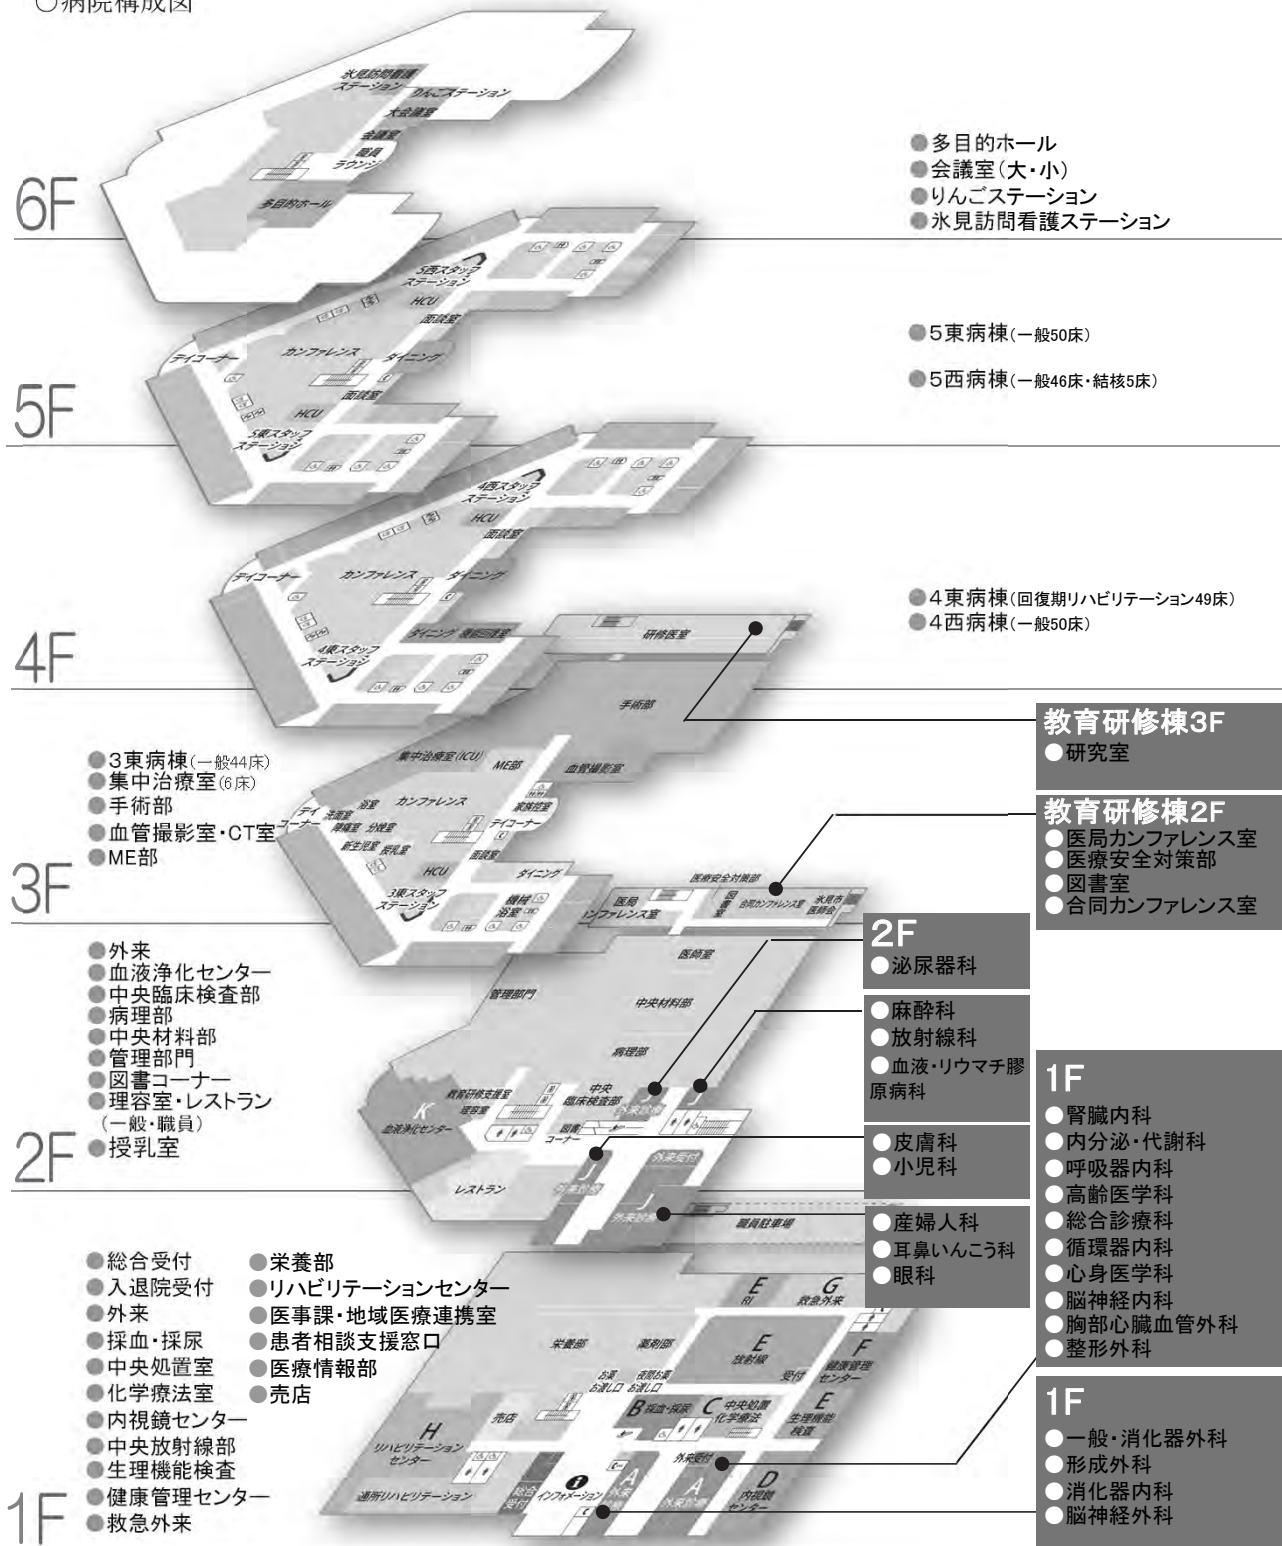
○病院構成図

6F
氷見訪問看護ステーション
りんごステーション
大会議室
会議室
職員ラウンジ
多目的ホール

●多目的ホール
●会議室(大・小)
●りんごステーション
●氷見訪問看護ステーション

5F
5西スタッフステーション
HCU
面談室
デイコーナー
カンファレンス
ダイニング
面談室
HCU
5東スタッフステーション

●5東病棟(一般50床)
●5西病棟(一般46床・結核5床)

4F
4西スタッフステーション
HCU
面談室
デイコーナー
カンファレンス
ダイニング
ダイニング 機能回復室
研修医室
4東スタッフステーション

●4東病棟(回復期リハビリテーション49床)
●4西病棟(一般50床)

手術部

教育研修棟3F
●研究室

3F
集中治療室(ICU)
ME部
血管撮影室
カンファレンス
家族控室
デイコーナー
HCU
面談室
ダイニング
3東スタッフステーション
機械浴室
医局カンファレンス室
医療安全対策部
図書室
合同カンファレンス室
氷見市医師会

●3東病棟(一般44床)
●集中治療室(6床)
●手術部
●血管撮影室・CT室
●ME部

教育研修棟2F
●医局カンファレンス室
●医療安全対策部
●図書室
●合同カンファレンス室

2F
医師室
管理部門
中央材料部
病理部
教育研修支援室
理容室
中央臨床検査部
K
血液浄化センター
図書コーナー
外来受付
レストラン
職員駐車場

●外来
●血液浄化センター
●中央臨床検査部
●病理部
●中央材料部
●管理部門
●図書コーナー
●理容室・レストラン(一般・職員)
●授乳室

2F
●泌尿器科

●麻酔科
●放射線科
●血液・リウマチ膠原病科

●皮膚科
●小児科

●産婦人科
●耳鼻いんこう科
●眼科

1F
●腎臓内科
●内分泌・代謝科
●呼吸器内科
●高齢医学科
●総合診療科
●循環器内科
●心身医学科
●脳神経内科
●胸部心臓血管外科
●整形外科

1F
E
RI
G
救急外来
栄養部
薬剤部
E
放射線
受付
F
健康管理センター
お薬お渡し口
院外処方箋お渡し口
B 採血・採尿
C 中央処置 化学療法
E
生理機能検査
売店
H
リハビリテーションセンター
外来受付
総合受付
インフォメーション
A
A
D
内視鏡センター
通所リハビリテーション

●総合受付
●入退院受付
●外来
●採血・採尿
●中央処置室
●化学療法室
●内視鏡センター
●中央放射線部
●生理機能検査
●健康管理センター
●救急外来

●栄養部
●リハビリテーションセンター
●医事課・地域医療連携室
●患者相談支援窓口
●医療情報部
●売店

1F
●一般・消化器外科
●形成外科
●消化器内科
●脳神経外科